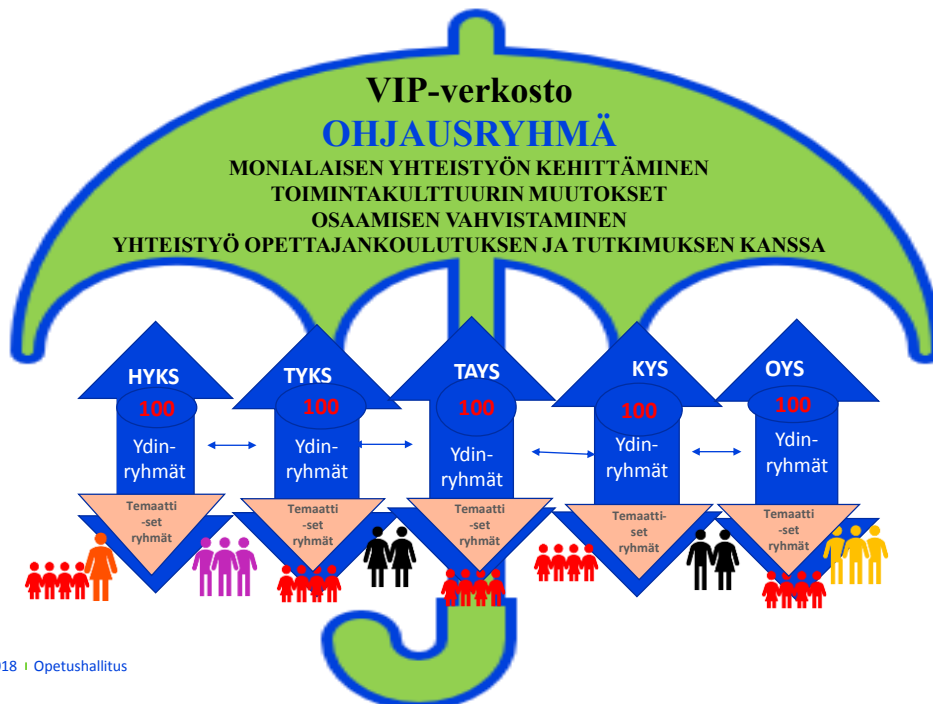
VIP-verkosto
OHJAUSRYHMÄ
MONIALAISEN YHTEISTYÖN KEHITTÄMINEN
TOIMINTAKULTTUURIN MUUTOKSET
OSAAMISEN VAHVISTAMINEN
YHTEISTYÖ OPETTAJANKOULUTUKSEN JA TUTKIMUKSEN KANSSA

HYKS
100
Ydinryhmät
Temaatti-set ryhmät

TYKS
100
Ydinryhmät
Temaatti-set ryhmät

TAYS
100
Ydinryhmät
Temaatti-set ryhmät

KYS
100
Ydinryhmät
Temaatti-set ryhmät

OYS
100
Ydinryhmät
Temaatti-set ryhmät

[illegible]18 | Opetushallitus